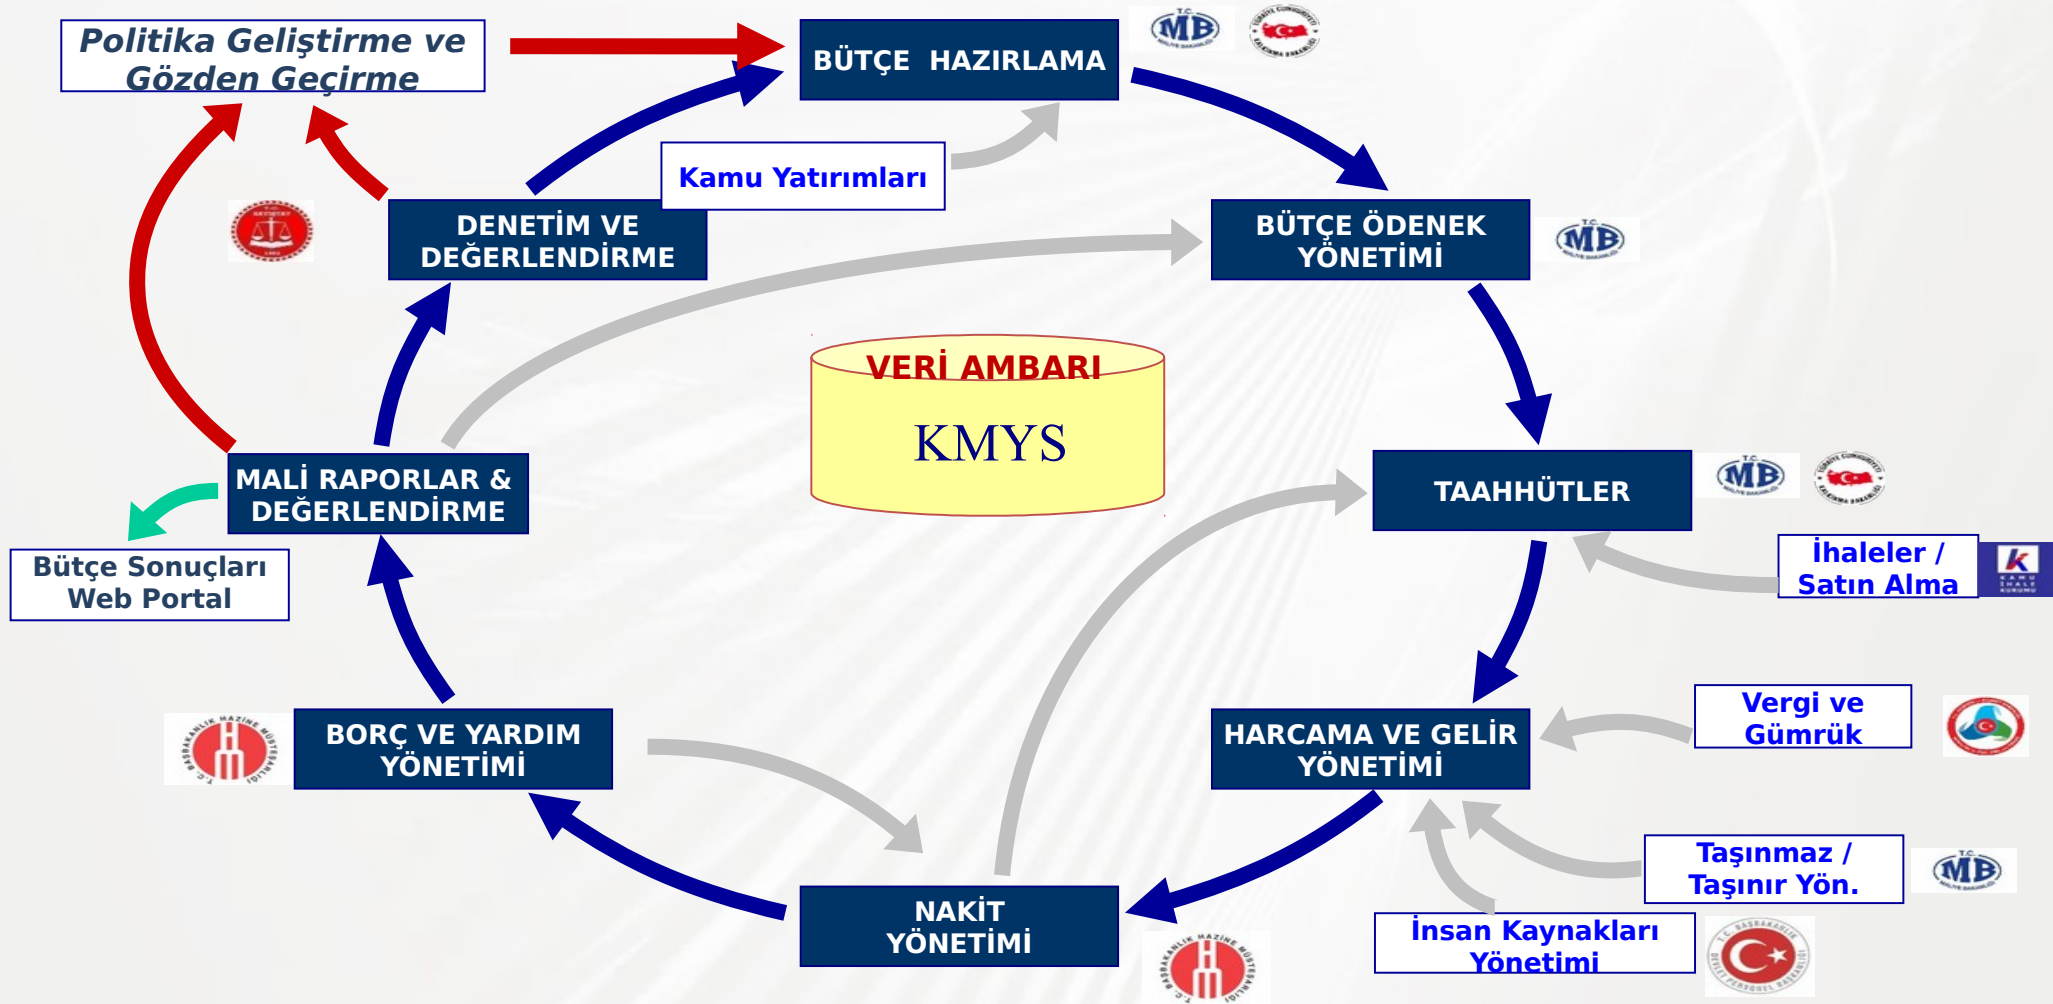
Politika Geliştirme ve Gözden Geçirme

BÜTÇE HAZIRLAMA

MB

Kamu Yatırımları

DENETİM VE DEĞERLENDİRME

BÜTÇE ÖDENEK YÖNETİMİ

MB

VERİ AMBARI

KMYS

TAAHHÜTLER

MB

MALİ RAPORLAR & DEĞERLENDİRME

Bütçe Sonuçları Web Portal

İhaleler / Satın Alma

BORÇ VE YARDIM YÖNETİMİ

HARCAMA VE GELİR YÖNETİMİ

Vergi ve Gümrük

Taşınmaz / Taşınır Yön.

MB

NAKİT YÖNETİMİ

İnsan Kaynakları Yönetimi